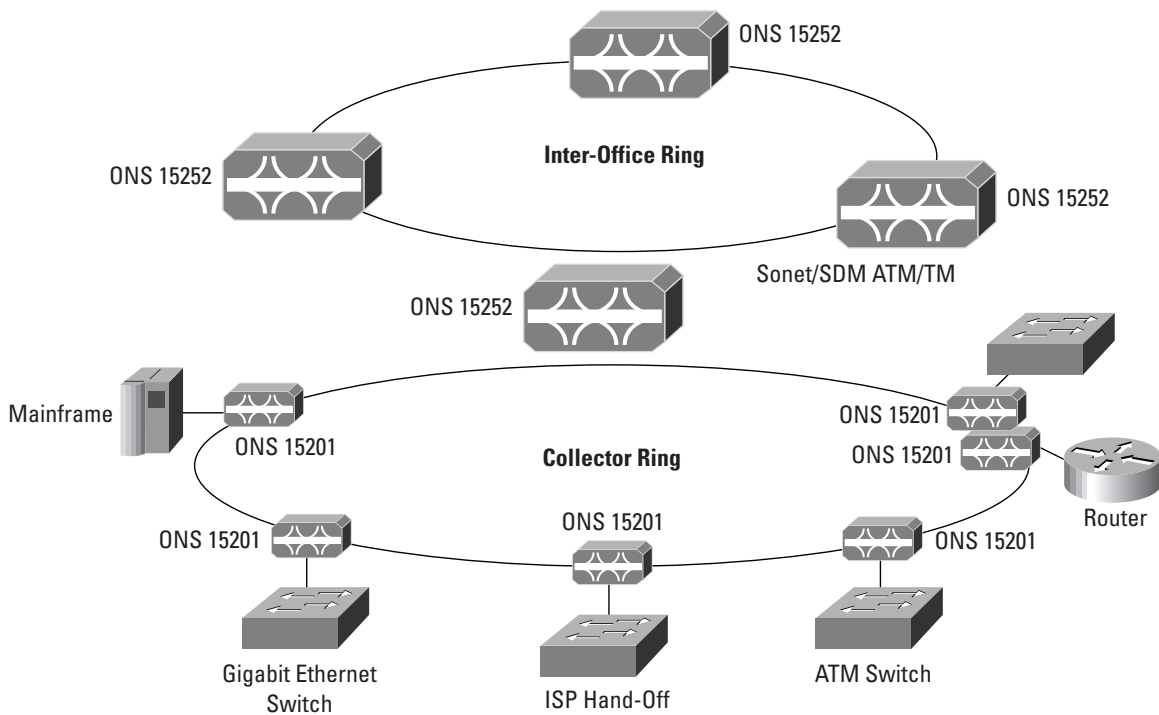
ONS 15252

ONS 15252

Inter-Office Ring

ONS 15252

Sonet/SDM ATM/TM

ONS 15252

Mainframe

ONS 15201

ONS 15201

ONS 15201

Collector Ring

Router

ONS 15201

ONS 15201

ONS 15201

ONS 15201

Gigabit Ethernet Switch

ISP Hand-Off

ATM Switch